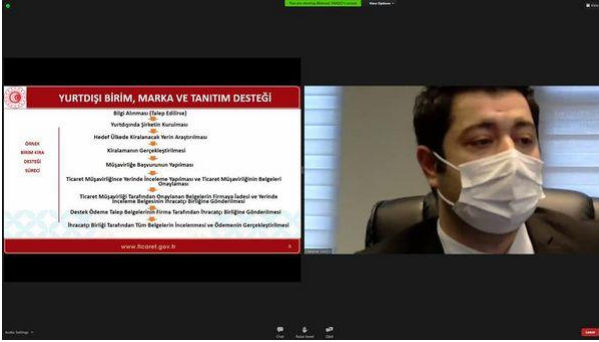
You are viewing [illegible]'s screen

View Options

YURTDIŞI BİRİM, MARKA VE TANITIM DESTEĞİ

ÖRNEK BİRİM KİRA DESTEĞİ SÜRECİ

Bilgi Alınması (Talep Edilme)

Yurtdışında Şirketin Kurulması

Hedef Ülkede Kiralanacak Yerin Araştırılması

Kiralamanın Gerçekleştirilmesi

Müşavirliğe Başvurunun Yapılması

Ticaret Müşavirliğince Yerinde İnceleme Yapılması ve Ticaret Müşavirliğinin Belgeleri Onaylaması

Ticaret Müşavirliği Tarafından Onaylanan Belgelerin Firmaya İadesi ve Yerinde İnceleme Belgesinin İhracatçı Birliğine Gönderilmesi

Destek Ödeme Talep Belgelerinin Firma Tarafından İhracatçı Birliğine Gönderilmesi

İhracatçı Birliği Tarafından Tüm Belgelerin İncelenmesi ve Ödemenin Gerçekleştirilmesi

www.ticaret.gov.tr

Audio Settings

Chat

Raise Hand

Q&A

Leave